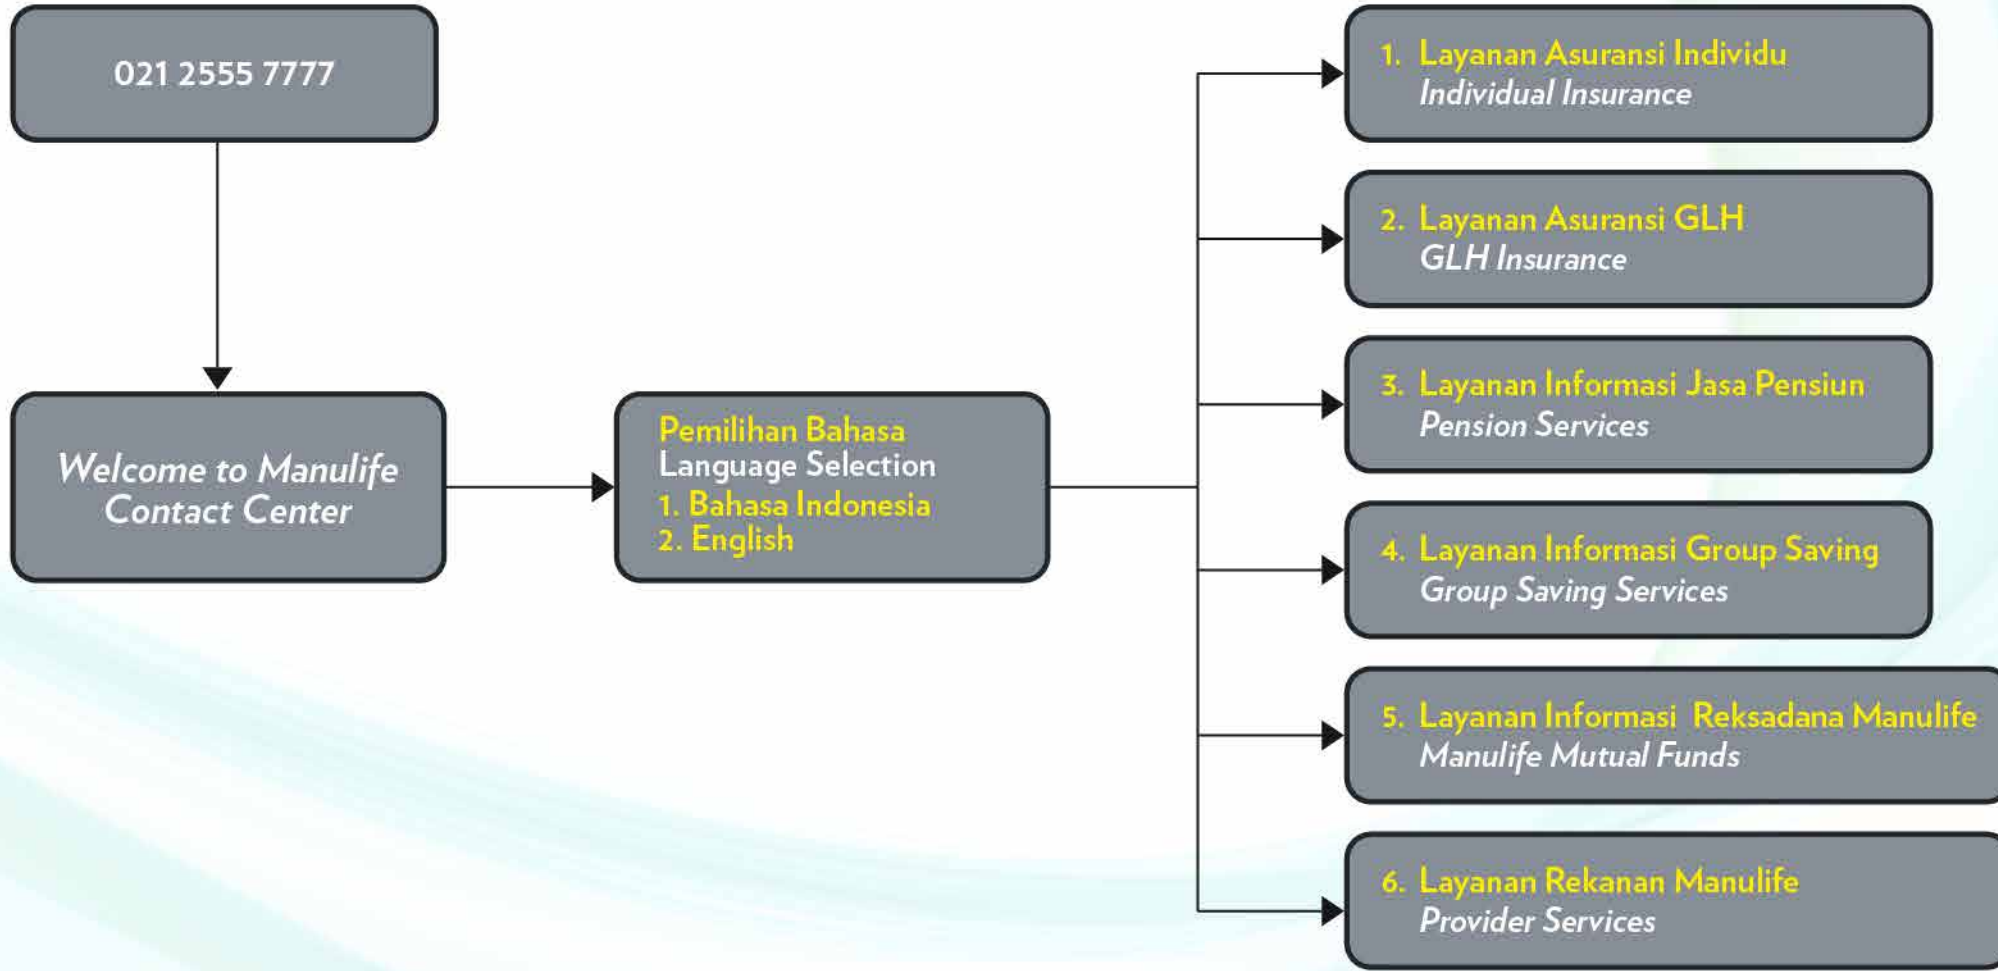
021 2555 7777

Welcome to Manulife Contact Center

Pemilihan Bahasa
Language Selection
1. Bahasa Indonesia
2. English

1. Layanan Asuransi Individu
Individual Insurance

2. Layanan Asuransi GLH
GLH Insurance

3. Layanan Informasi Jasa Pensiun
Pension Services

4. Layanan Informasi Group Saving
Group Saving Services

5. Layanan Informasi Reksadana Manulife
Manulife Mutual Funds

6. Layanan Rekanan Manulife
Provider Services